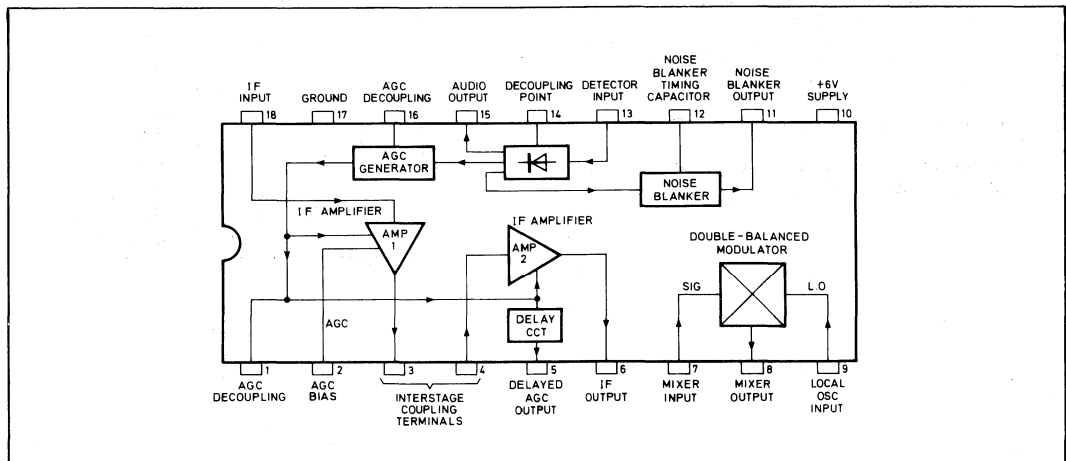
IF INPUT 18
GROUND 17
AGC DECOUPLING 16
AUDIO OUTPUT 15
DECOUPLING POINT 14
DETECTOR INPUT 13
NOISE BLANKER TIMING CAPACITOR 12
NOISE BLANKER OUTPUT 11
+6V SUPPLY 10

AGC GENERATOR
NOISE BLANKER
IF AMPLIFIER
AMP 1
IF AMPLIFIER
AMP 2
DOUBLE-BALANCED MODULATOR
SIG
L.O
AGC
DELAY CCT

1 AGC DECOUPLING
2 AGC BIAS
3
4
INTERSTAGE COUPLING TERMINALS
5 DELAYED AGC OUTPUT
6 IF OUTPUT
7 MIXER INPUT
8 MIXER OUTPUT
9 LOCAL OSC INPUT